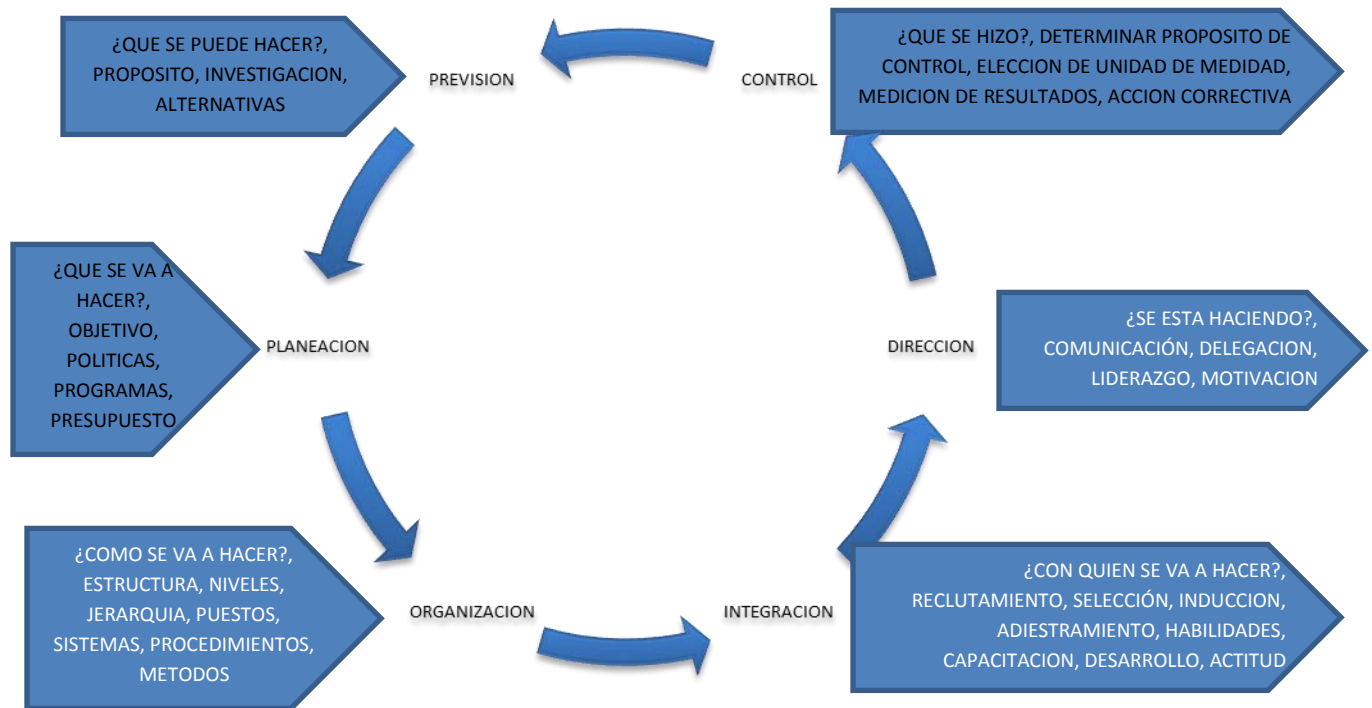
¿QUE SE PUEDE HACER?, PROPOSITO, INVESTIGACION, ALTERNATIVAS

PREVISION

CONTROL

¿QUE SE HIZO?, DETERMINAR PROPOSITO DE CONTROL, ELECCION DE UNIDAD DE MEDIDAD, MEDICION DE RESULTADOS, ACCION CORRECTIVA

¿QUE SE VA A HACER?, OBJETIVO, POLITICAS, PROGRAMAS, PRESUPUESTO

PLANEACION

DIRECCION

¿SE ESTA HACIENDO?, COMUNICACIÓN, DELEGACION, LIDERAZGO, MOTIVACION

¿COMO SE VA A HACER?, ESTRUCTURA, NIVELES, JERARQUIA, PUESTOS, SISTEMAS, PROCEDIMIENTOS, METODOS

ORGANIZACION

INTEGRACION

¿CON QUIEN SE VA A HACER?, RECLUTAMIENTO, SELECCIÓN, INDUCCION, ADIESTRAMIENTO, HABILIDADES, CAPACITACION, DESARROLLO, ACTITUD